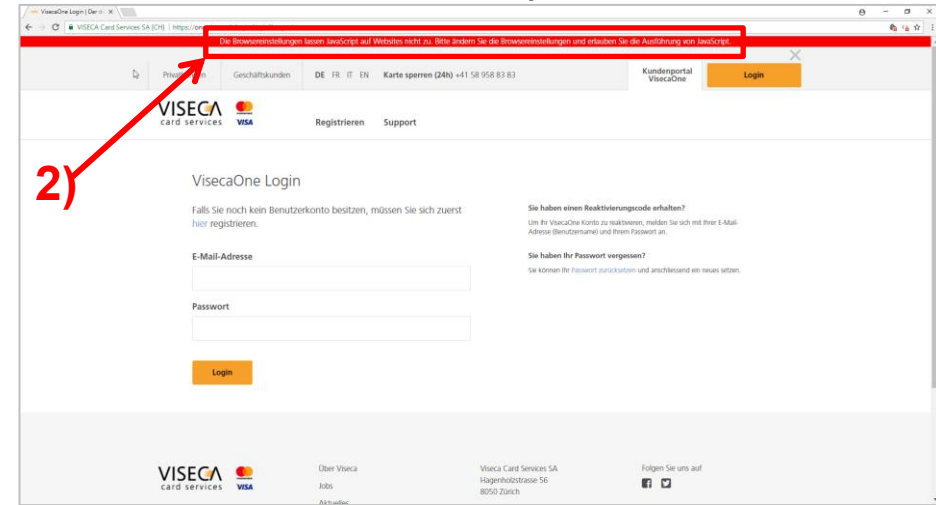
VisecaOne Login | Der di ×

VISECA Card Services SA [CH] | https://one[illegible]

Die Browsereinstellungen lassen JavaScript auf Websites nicht zu. Bitte ändern Sie die Browsereinstellungen und erlauben Sie die Ausführung von JavaScript.

Privat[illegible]n Geschäftskunden DE FR IT EN Karte sperren (24h) +41 58 958 83 83

Kundenportal VisecaOne

Login

VISECA card services

VISA

Registrieren Support

2)

VisecaOne Login

Falls Sie noch kein Benutzerkonto besitzen, müssen Sie sich zuerst hier registrieren.

E-Mail-Adresse

Passwort

Login

Sie haben einen Reaktivierungscode erhalten?

Um Ihr VisecaOne Konto zu reaktivieren, melden Sie sich mit Ihrer E-Mail-Adresse (Benutzername) und Ihrem Passwort an.

Sie haben Ihr Passwort vergessen?

Sie können Ihr Passwort zurücksetzen und anschliessend ein neues setzen.

VISECA card services

VISA

Über Viseca

Jobs

Aktuelles

Viseca Card Services SA

Hagenholzstrasse 56

8050 Zürich

Folgen Sie uns auf